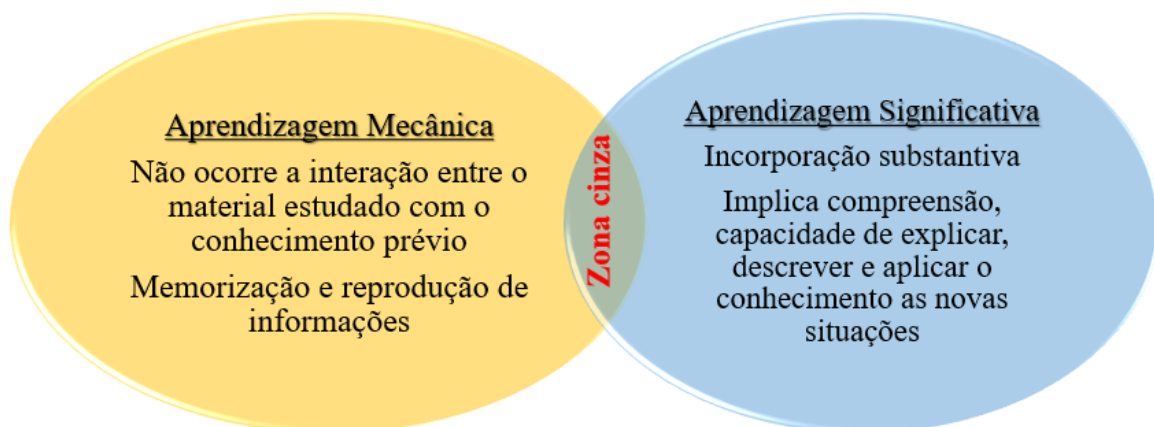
Aprendizagem Mecânica

Não ocorre a interação entre o material estudado com o conhecimento prévio

Memorização e reprodução de informações

Zona cinza

Aprendizagem Significativa

Incorporação substantiva

Implica compreensão, capacidade de explicar, descrever e aplicar o conhecimento as novas situações